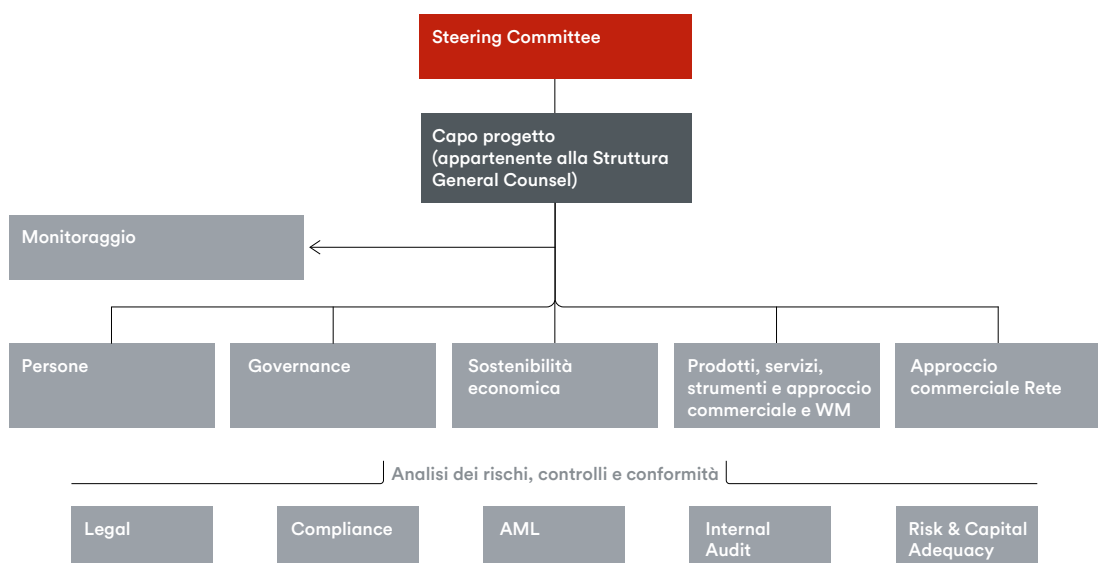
Steering Committee

Capo progetto (appartenente alla Struttura General Counsel)

Monitoraggio

Persone

Governance

Sostenibilità economica

Prodotti, servizi, strumenti e approccio commerciale e WM

Approccio commerciale Rete

Analisi dei rischi, controlli e conformità

Legal

Compliance

AML

Internal Audit

Risk & Capital Adequacy